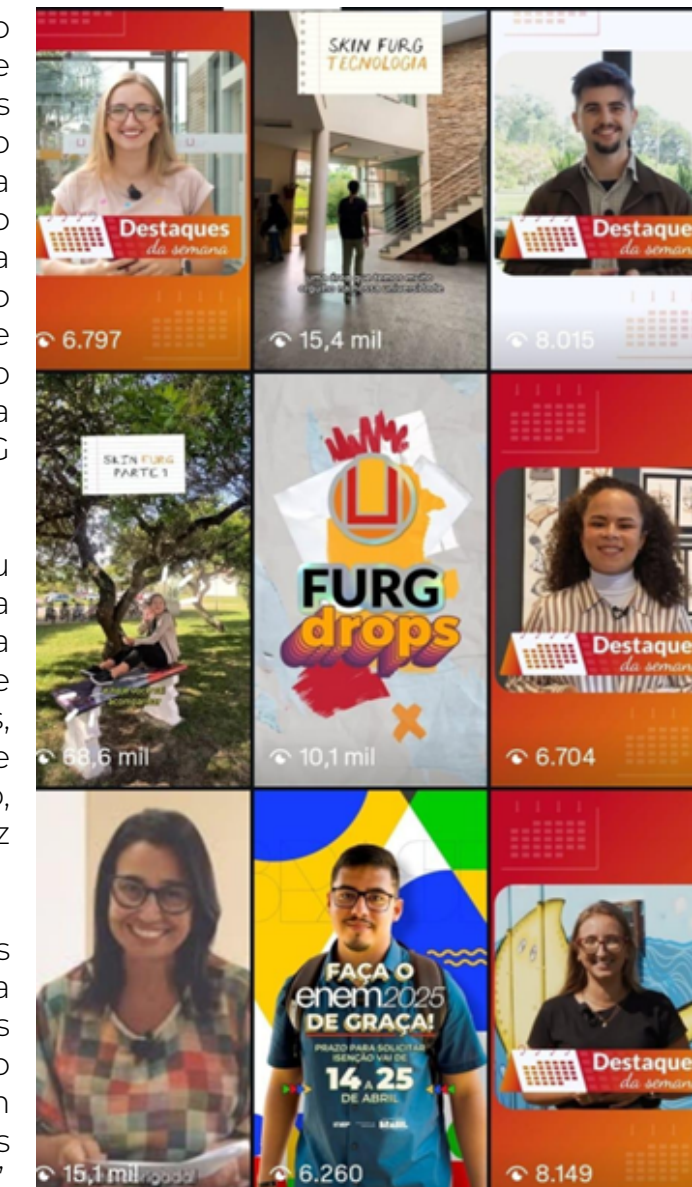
o
e
s
o
a
o
a
o
e
o
a
G

u
a
a
e
s,
e
o,
z

s
a
s
o
n
s
,

Destaques
da semana

6.797

SKIN FURG
TECNOLOGIA

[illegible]

15,4 mil

Destaque
da seman

8.015

SKIN FURG
PARTE 1

68,6 mil

FURG
drops

10,1 mil

Destaque
da seman

6.704

15,1 mil

FAÇA O
enem 2025
DE GRAÇA!
PRAZO PARA SOLICITAR ISENÇÃO VAI DE
14 A 25
DE ABRIL

6.260

Destaque
da seman

8.149